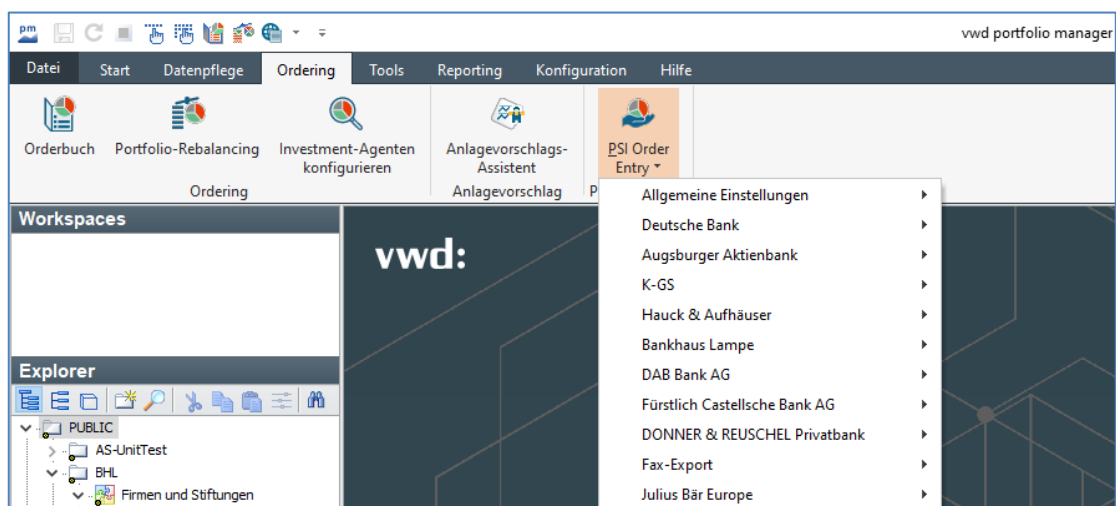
pm

vwd portfolio manager

Datei Start Datenpflege Ordering Tools Reporting Konfiguration Hilfe

Orderbuch
Portfolio-Rebalancing
Investment-Agenten konfigurieren
Ordering

Anlagevorschlags-Assistent
Anlagevorschlag

PSI Order Entry
P

Allgemeine Einstellungen
Deutsche Bank
Augsburger Aktienbank
K-GS
Hauck & Aufhäuser
Bankhaus Lampe
DAB Bank AG
Fürstlich Castellsche Bank AG
DONNER & REUSCHEL Privatbank
Fax-Export
Julius Bär Europe

Workspaces

vwd:

Explorer

PUBLIC
AS-UnitTest
BHL
Firmen und Stiftungen